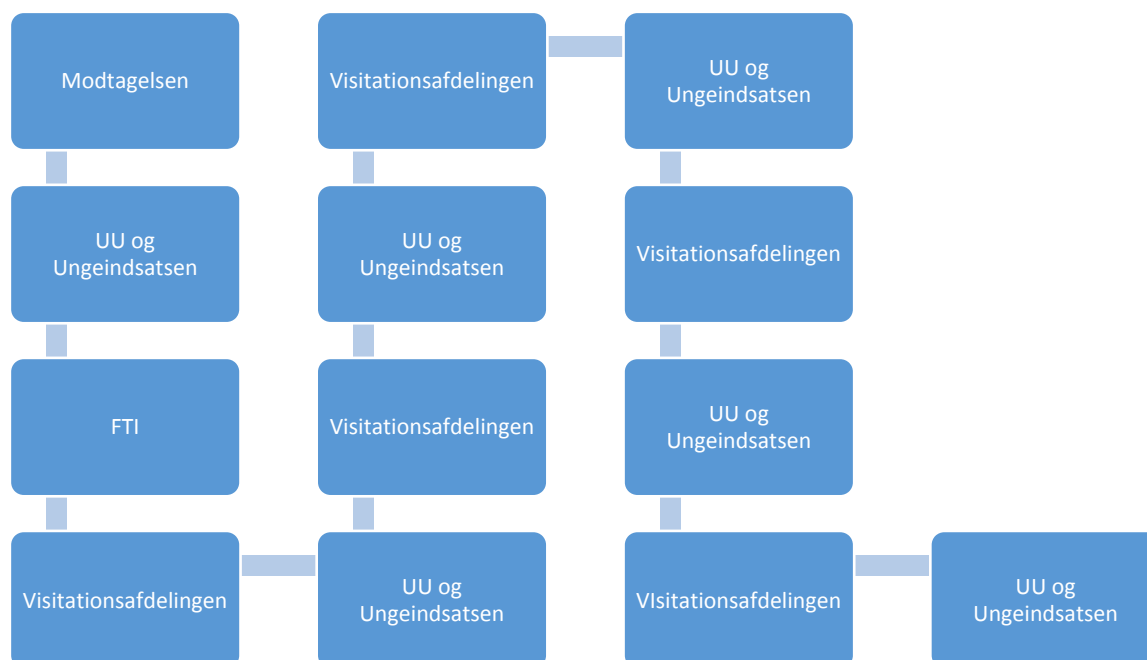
Modtagelsen

UU og Ungeindsatsen

FTI

Visitationsafdelingen

UU og Ungeindsatsen

Visitationsafdelingen

UU og Ungeindsatsen

Visitationsafdelingen

UU og Ungeindsatsen

Visitationsafdelingen

UU og Ungeindsatsen

VIsitationsafdelingen

UU og Ungeindsatsen